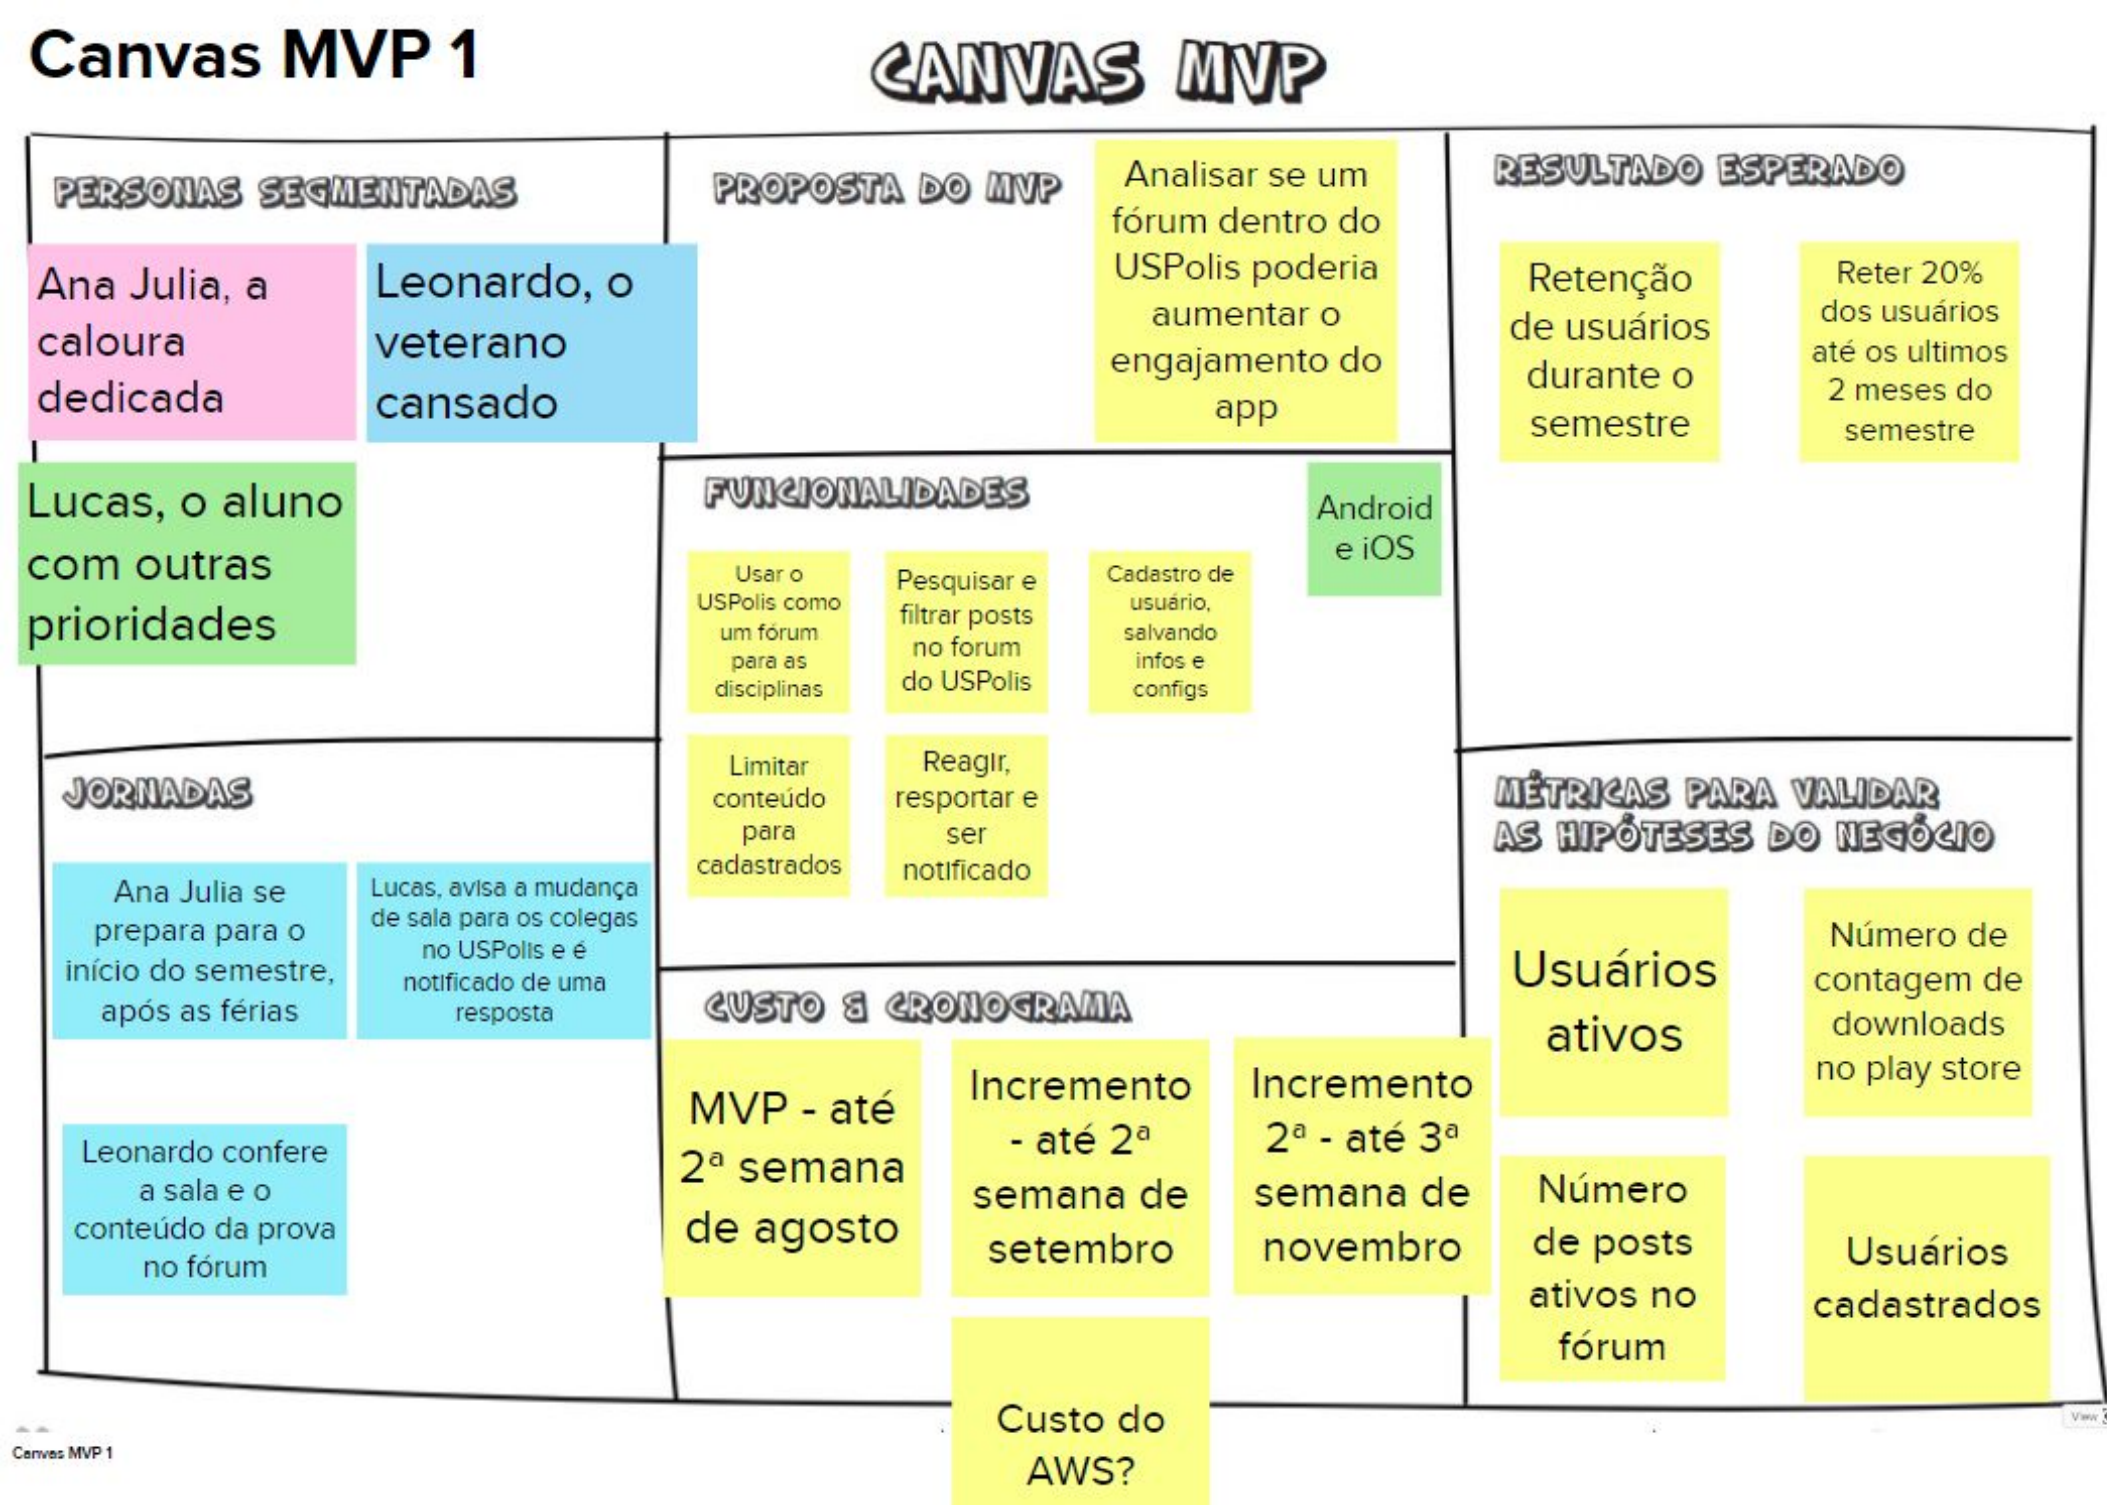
Canvas MVP 1

CANVAS MVP

PERSONAS SEGMENTADAS

Ana Julia, a caloura dedicada

Leonardo, o veterano cansado

Lucas, o aluno com outras prioridades

PROPOSTA DO MVP

Analisar se um fórum dentro do USPolis poderia aumentar o engajamento do app

RESULTADO ESPERADO

Retenção de usuários durante o semestre

Reter 20% dos usuários até os ultimos 2 meses do semestre

FUNCIONALIDADES

Android e iOS

Usar o USPolis como um fórum para as disciplinas

Pesquisar e filtrar posts no forum do USPolis

Cadastro de usuário, salvando infos e configs

Limitar conteúdo para cadastrados

Reagir, resportar e ser notificado

JORNADAS

Ana Julia se prepara para o início do semestre, após as férias

Lucas, avisa a mudança de sala para os colegas no USPolis e é notificado de uma resposta

Leonardo confere a sala e o conteúdo da prova no fórum

CUSTO E CRONOGRAMA

MVP - até 2ª semana de agosto

Incremento - até 2ª semana de setembro

Incremento 2ª - até 3ª semana de novembro

Custo do AWS?

MÉTRICAS PARA VALIDAR AS HIPÓTESES DO NEGÓCIO

Usuários ativos

Número de contagem de downloads no play store

Número de posts ativos no fórum

Usuários cadastrados

Canvas MVP 1

View